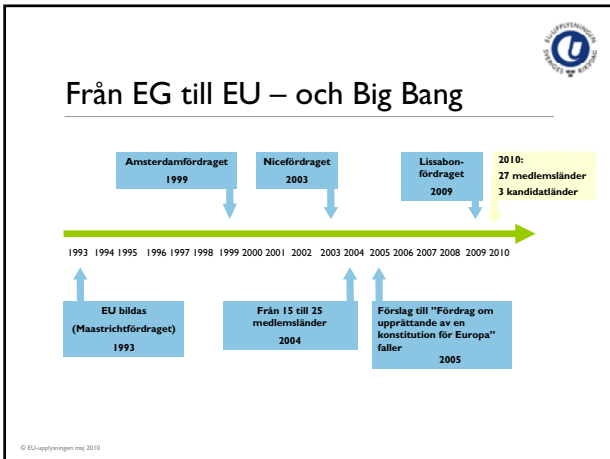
EU-UPPLYSNINGEN SVERIGES RIKSDAG

Från EG till EU – och Big Bang

Amsterdamfördraget
1999

Nicefördraget
2003

Lissabonfördraget
2009

2010:
27 medlemsländer
3 kandidatländer

1993 1994 1995 1996 1997 1998 1999 2000 2001 2002 2003 2004 2005 2006 2007 2008 2009 2010

EU bildas
(Maastrichtfördraget)
1993

Från 15 till 25 medlemsländer
2004

Förslag till "Fördrag om upprättande av en konstitution för Europa" faller
2005

© EU-upplysningen maj 2010